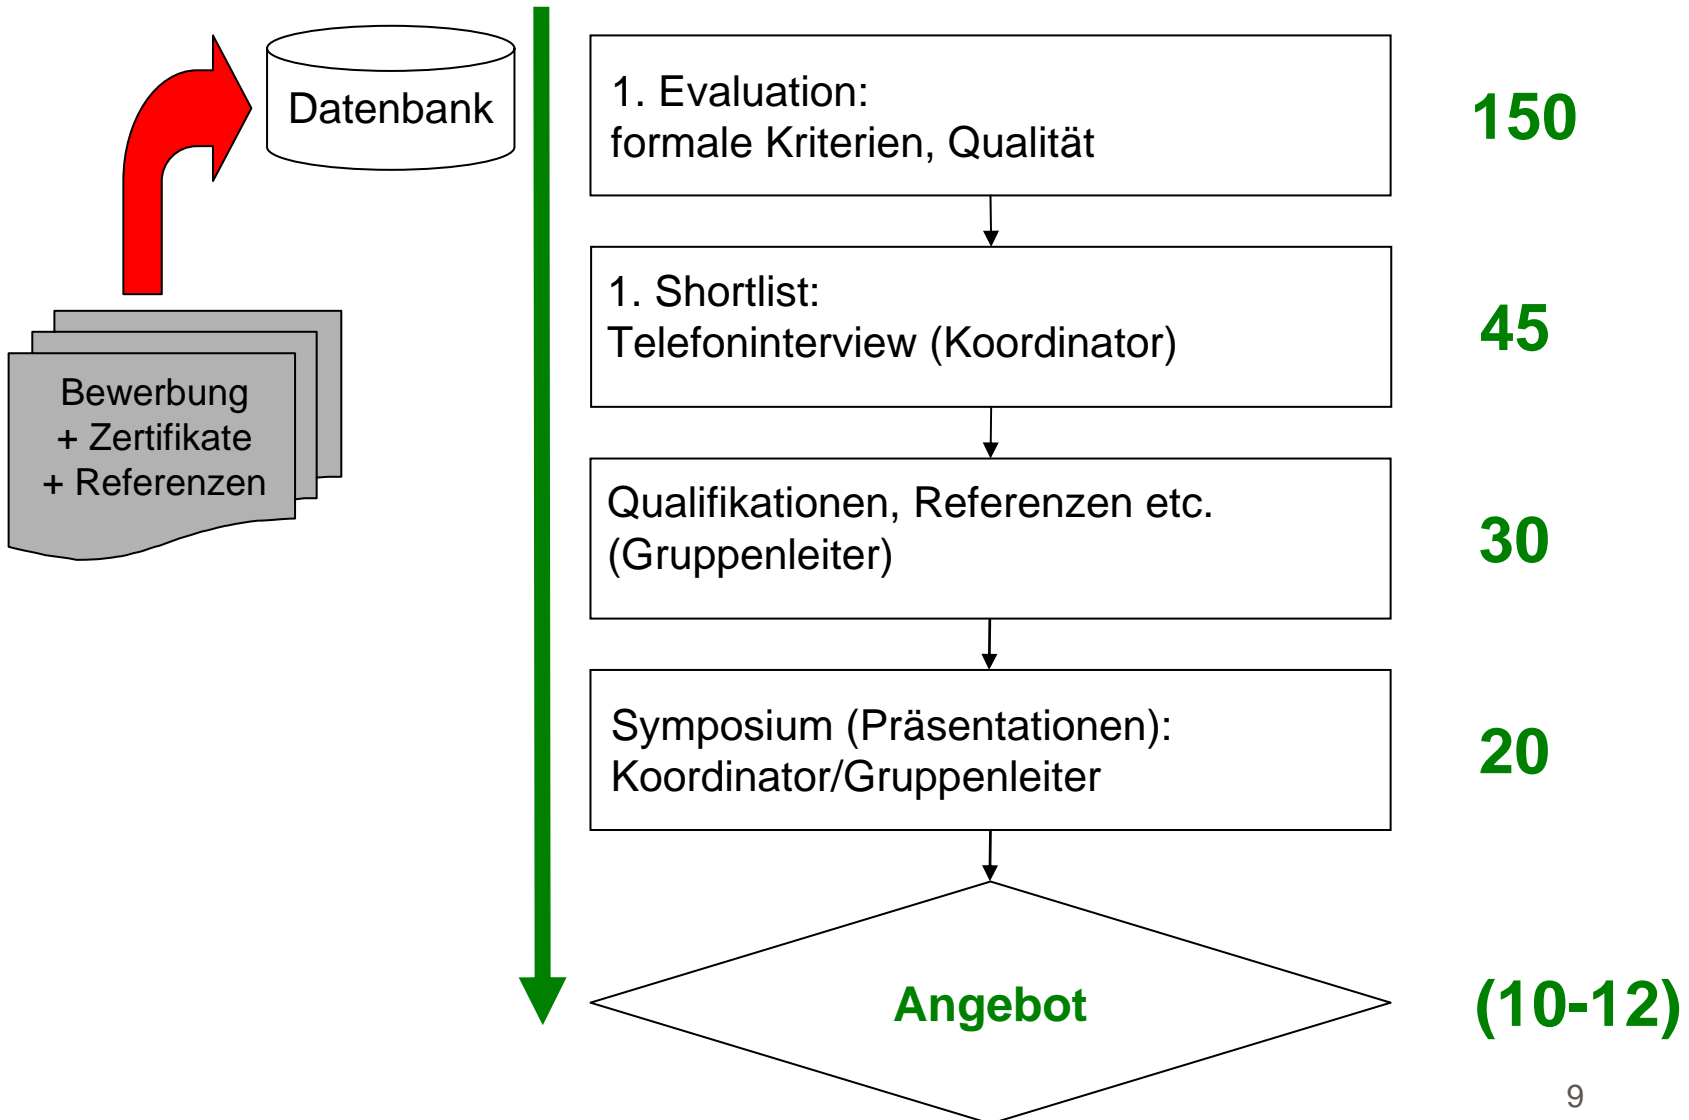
Datenbank

Bewerbung
+ Zertifikate
+ Referenzen

1. Evaluation:
formale Kriterien, Qualität

150

1. Shortlist:
Telefoninterview (Koordinator)

45

Qualifikationen, Referenzen etc.
(Gruppenleiter)

30

Symposium (Präsentationen):
Koordinator/Gruppenleiter

20

Angebot

(10-12)

9